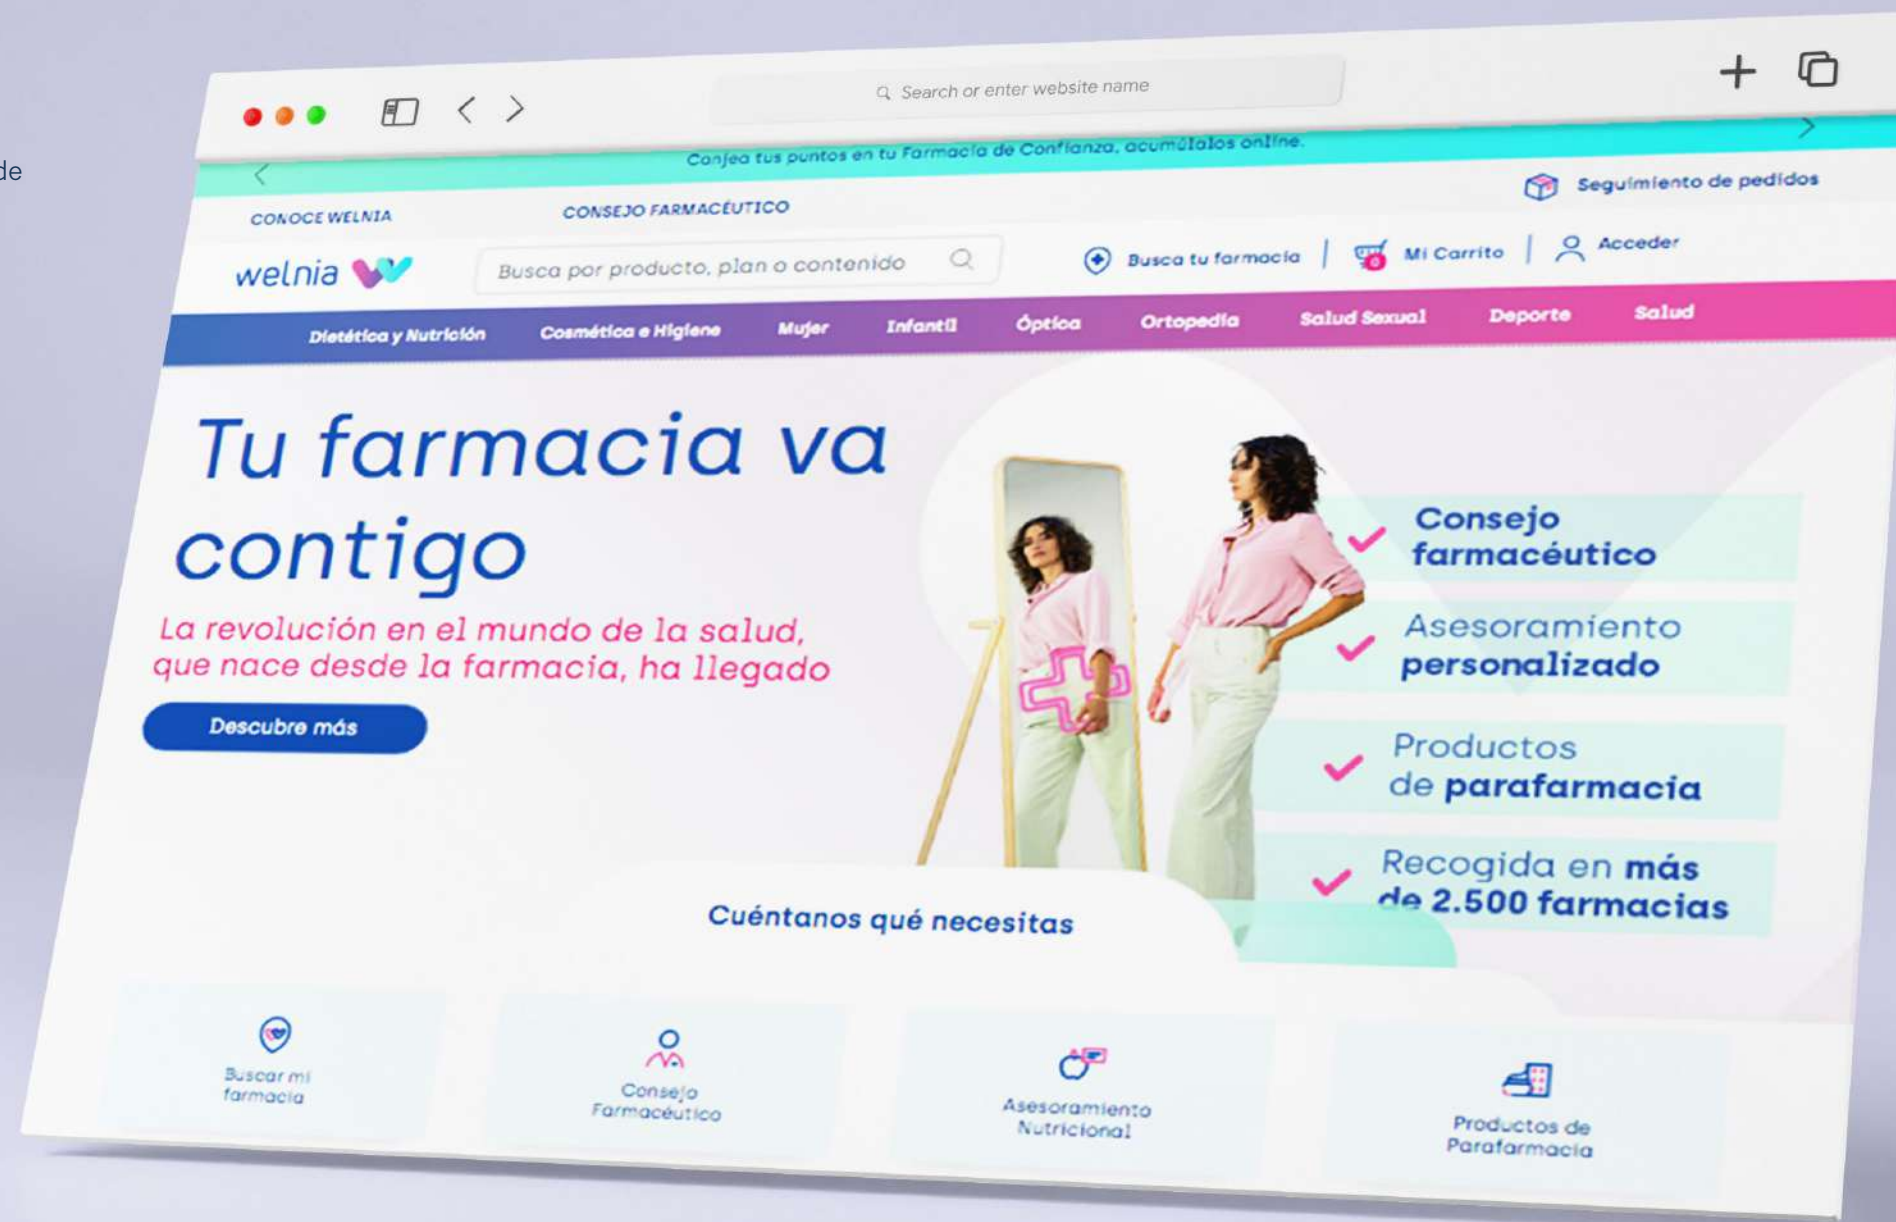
de

Search or enter website name

Canjea tus puntos en tu Farmacia de Confianza, acumúlalos online.

CONOCE WELNIA
CONSEJO FARMACÉUTICO
Seguimiento de pedidos

welnia
Busca por producto, plan o contenido
Busca tu farmacia | Mi Carrito | Acceder

Dietética y Nutrición
Cosmética e Higiene
Mujer
Infantil
Óptica
Ortopedia
Salud Sexual
Deporte
Salud

Tu farmacia va contigo

La revolución en el mundo de la salud, que nace desde la farmacia, ha llegado

Descubre más

Consejo farmacéutico
Asesoramiento personalizado
Productos de parafarmacia
Recogida en más de 2.500 farmacias

Cuéntanos qué necesitas

Buscar mi farmacia
Consejo Farmacéutico
Asesoramiento Nutricional
Productos de Parafarmacia